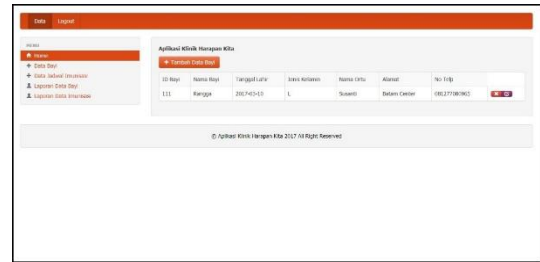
Data Logout

Menu
Home
Data Bayi
Data Jadwal Imunisasi
Laporan Data Bayi
Laporan Data Imunisasi

Aplikasi Klinik Harapan Kita

+ Tambah Data Bayi

| ID Bayi | Nama Bayi | Tanggal Lahir | Jenis Kelamin | Nama Ortu | Alamat | No Telp | |
|---|---|---|---|---|---|---|---|
| 111 | Rangga | 2017-03-13 | L | Suswati | Batam Center | 082277083903 | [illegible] |

© Aplikasi Klinik Harapan Kita 2017 All Right Reserved